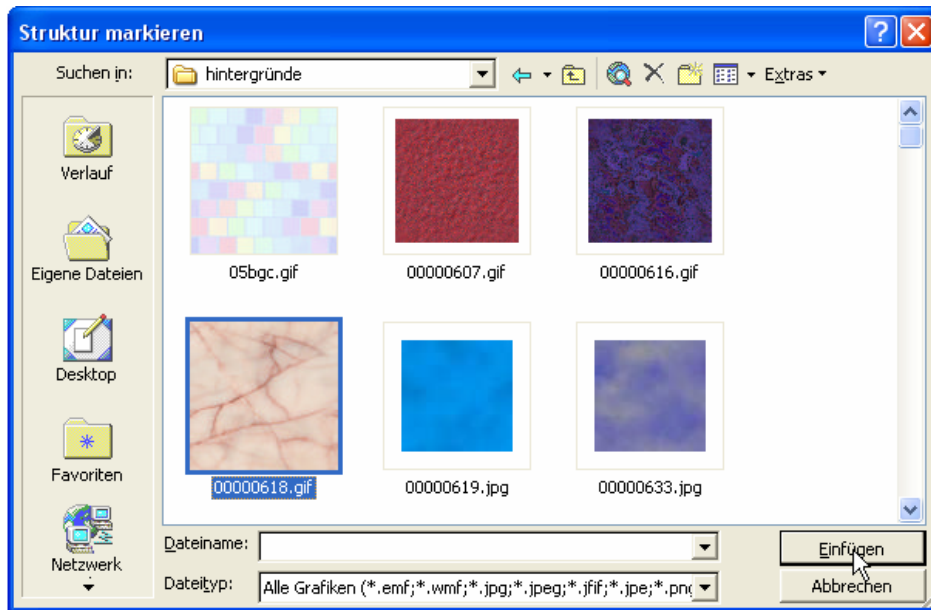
Struktur markieren

Suchen in: hintergründe

Extras

Verlauf

Eigene Dateien

Desktop

Favoriten

Netzwerk

05bgc.gif

00000607.gif

00000616.gif

00000618.gif

00000619.jpg

00000633.jpg

Dateiname:

Dateityp: Alle Grafiken (*.emf;*.wmf;*.jpg;*.jpeg;*.jfif;*.jpe;*.pn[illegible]

Einfügen

Abbrechen